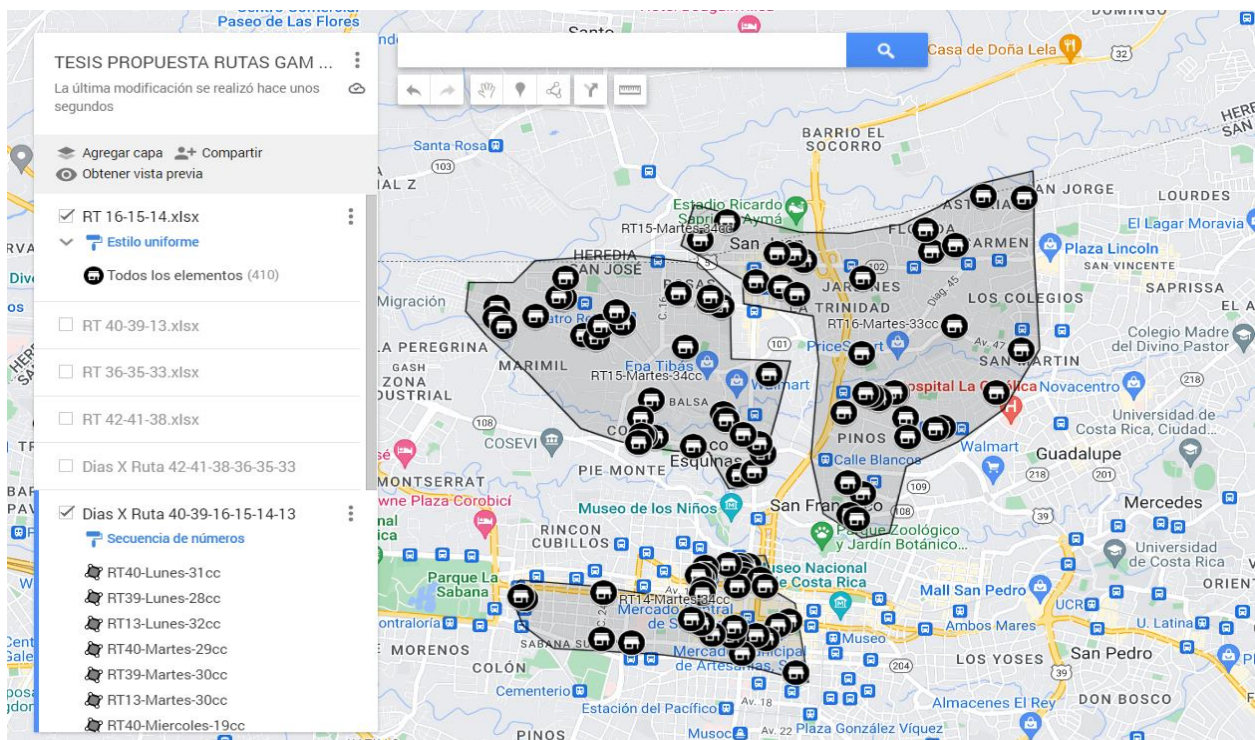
TESIS PROPUESTA RUTAS GAM ...
La última modificación se realizó hace unos segundos

Agregar capa
Compartir
Obtener vista previa

RT 16-15-14.xlsx
Estilo uniforme
Todos los elementos (410)

RT 40-39-13.xlsx

RT 36-35-33.xlsx

RT 42-41-38.xlsx

Dias X Ruta 42-41-38-36-35-33

Dias X Ruta 40-39-16-15-14-13
Secuencia de números
RT40-Lunes-31cc
RT39-Lunes-28cc
RT13-Lunes-32cc
RT40-Martes-29cc
RT39-Martes-30cc
RT13-Martes-30cc
RT40-Miercoles-19cc

Paseo de Las Flores
Santo
Casa de Doña Lela
32
Santa Rosa
103
BARRIO EL SOCORRO
Estadio Ricardo Saprissa Aymá
RT15-Martes-34cc
San
HEREDIA SAN JOSÉ
AN JORGE
LOURDES
El Lagar Moravia
ARMEN
Plaza Lincoln
SAN VICENTE
SAPRISSA
LOS COLEGIOS
Migración
JARDINES
LA TRINIDAD
RT16-Martes-33cc
Colegio Madre del Divino Pastor
LA PEREGRINA
MARIMIL
101
PriceSmart
SAN MARTIN
ZONA INDUSTRIAL
Epa Tibás
RT15-Martes-34cc
Walmart
Hospital La Católica
Novacentro
218
BALSA
108
Universidad de Costa Rica, Ciudad...
COSEVI
PINOS
Walmart
Guadalupe
PIE MONTE
Esquinas
Calle Blancos
218
201
MONTSERRAT
Plaza Corobicí
Museo de los Niños
San Francisco
109
Mercedes
39
RINCON CUBILLOS
Parque Zoológico y Jardín Botánico...
Universidad de Costa Rica
Parque La Sabana
Museo Nacional de Costa Rica
RT14-Martes-34cc
Mall San Pedro
ORIENT
Mercado Central
UCR
Contraloría
U. Latina
Museo
Ambos Mares
MORENOS
SABANA SUR
Mercado Municipal de Artesanías
204
LOS YOSES
San Pedro
COLÓN
39
Cementerio
Estación del Pacífico
Av. 18
Almacenes El Rey
DON BOSCO
PINOS
Musoc
Av. 22
Plaza González Víquez